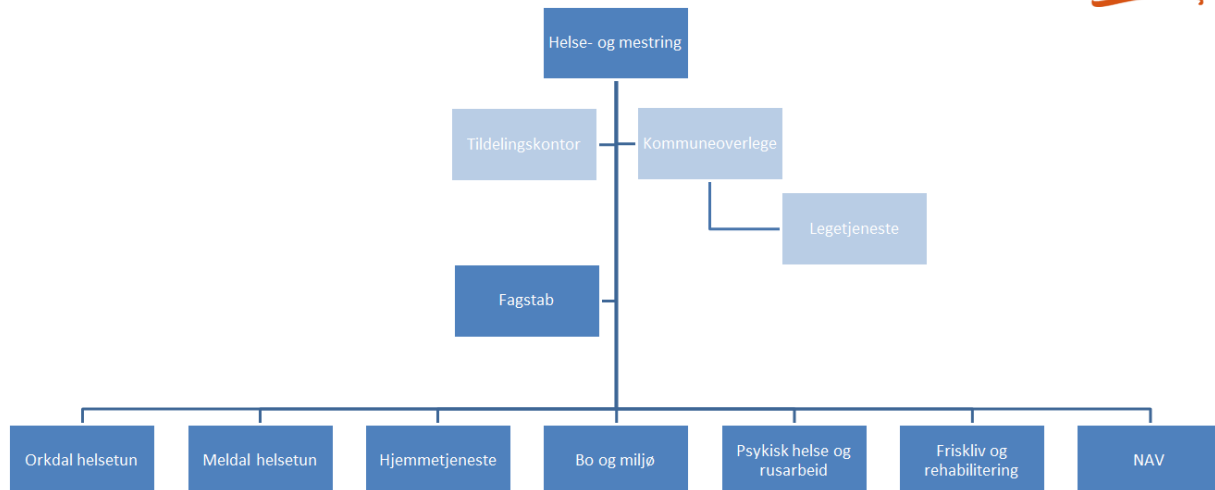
Helse- og mestring

Tildelingskontor

Kommuneoverlege

Legetjeneste

Fagstab

Orkdal helsetun

Meldal helsetun

Hjemmetjeneste

Bo og miljø

Psykisk helse og rusarbeid

Friskliv og rehabilitering

NAV